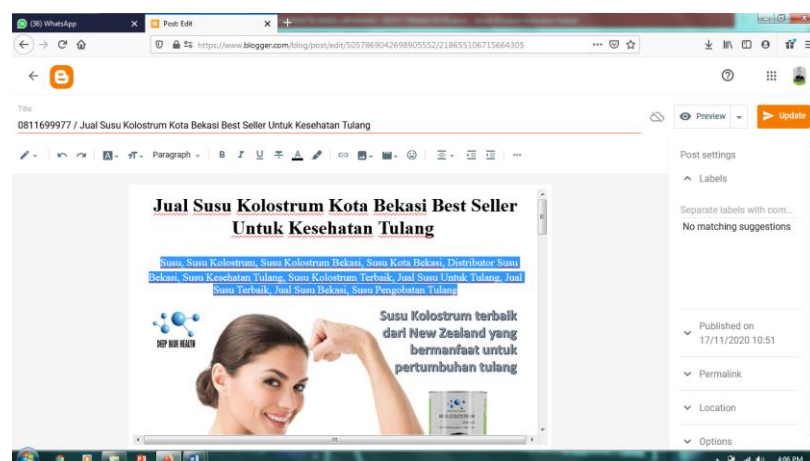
(36) WhatsApp
Post: Edit
https://www.blogger.com/blog/post/edit/5057869042698905552/218655106715664305

Title
0811699977 / Jual Susu Kolostrum Kota Bekasi Best Seller Untuk Kesehatan Tulang

Preview
Update

Paragraph

Jual Susu Kolostrum Kota Bekasi Best Seller Untuk Kesehatan Tulang

Susu, Susu Kolostrum, Susu Kolostrum Bekasi, Susu Kota Bekasi, Distributor Susu Bekasi, Susu Kesehatan Tulang, Susu Kolostrum Terbaik, Jual Susu Untuk Tulang, Jual Susu Terbaik, Jual Susu Bekasi, Susu Pengobatan Tulang

DEEP BLUE HEALTH

Susu Kolostrum terbaik dari New Zealand yang bermanfaat untuk pertumbuhan tulang

Post settings
Labels
Separate labels with com...
No matching suggestions
Published on
17/11/2020 10:51
Permalink
Location
Options

4:06 PM